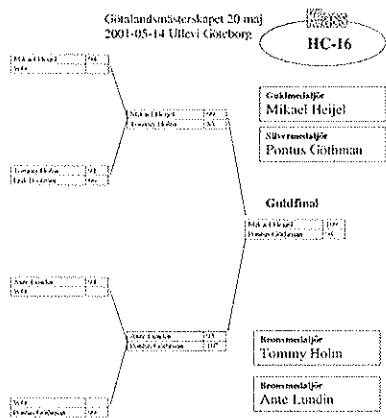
Götalandsmästerskapet 20 maj
2001-05-14 Ullevi Göteborg

HC-16

Mikael Heijel | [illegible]
W.O.

Mikael Heijel | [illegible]
Tommy Holm | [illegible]

Tommy Holm | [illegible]
Erik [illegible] | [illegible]

Guldmedaljör
Mikael Heijel

Silvermedaljör
Pontus Göthman

Guldfinal

Mikael Heijel | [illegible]
Pontus Göthman | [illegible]

Ante Lundin | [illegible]
W.O.

Ante Lundin | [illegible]
Pontus Göthman | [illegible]

Bronsmedaljör
Tommy Holm

Bronsmedaljör
Ante Lundin

W.O.
Pontus Göthman | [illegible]